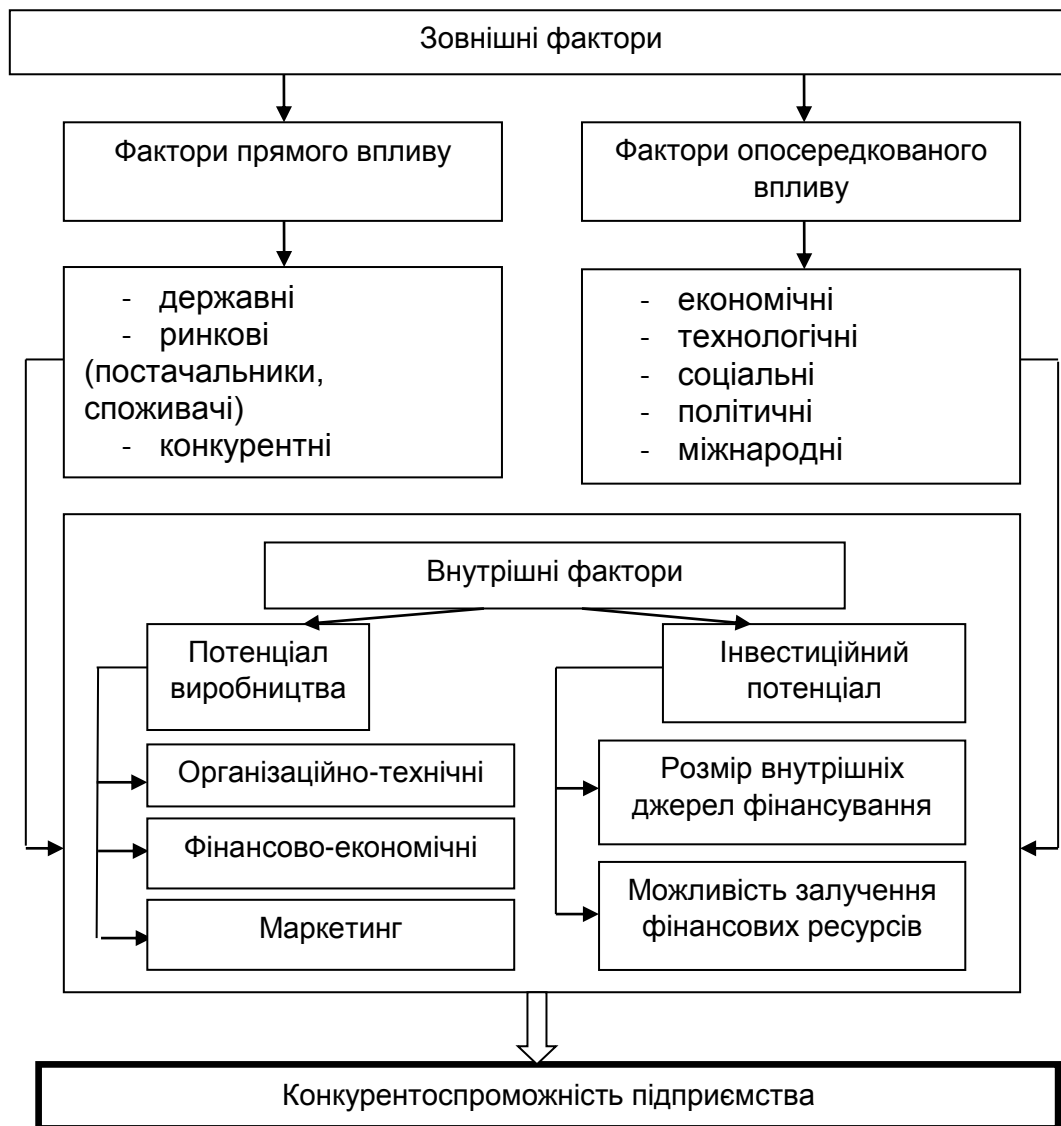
Зовнішні фактори

Фактори прямого впливу

Фактори опосередкованого впливу

- державні
- ринкові (постачальники, споживачі)
- конкурентні

- економічні
- технологічні
- соціальні
- політичні
- міжнародні

Внутрішні фактори

Потенціал виробництва

Інвестиційний потенціал

Організаційно-технічні

Фінансово-економічні

Маркетинг

Розмір внутрішніх джерел фінансування

Можливість залучення фінансових ресурсів

Конкурентоспроможність підприємства